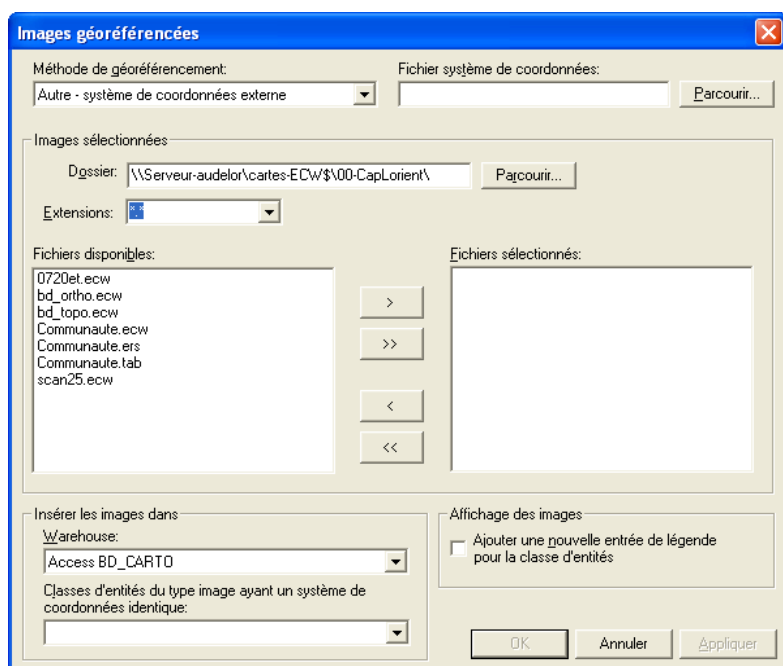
Images géoréférencées

Méthode de géoréférencement:
Autre - système de coordonnées externe

Fichier système de coordonnées:
Parcourir...

Images sélectionnées
Dossier: \\Serveur-audelor\cartes-ECW$\00-CapLorient\
Parcourir...
Extensions: *.*

Fichiers disponibles:
0720et.ecw
bd_ortho.ecw
bd_topo.ecw
Communaute.ecw
Communaute.ers
Communaute.tab
scan25.ecw

>
>>
<
<<

Fichiers sélectionnés:

Insérer les images dans
Warehouse:
Access BD_CARTO
Classes d'entités du type image ayant un système de coordonnées identique:

Affichage des images
Ajouter une nouvelle entrée de légende pour la classe d'entités

OK
Annuler
Appliquer